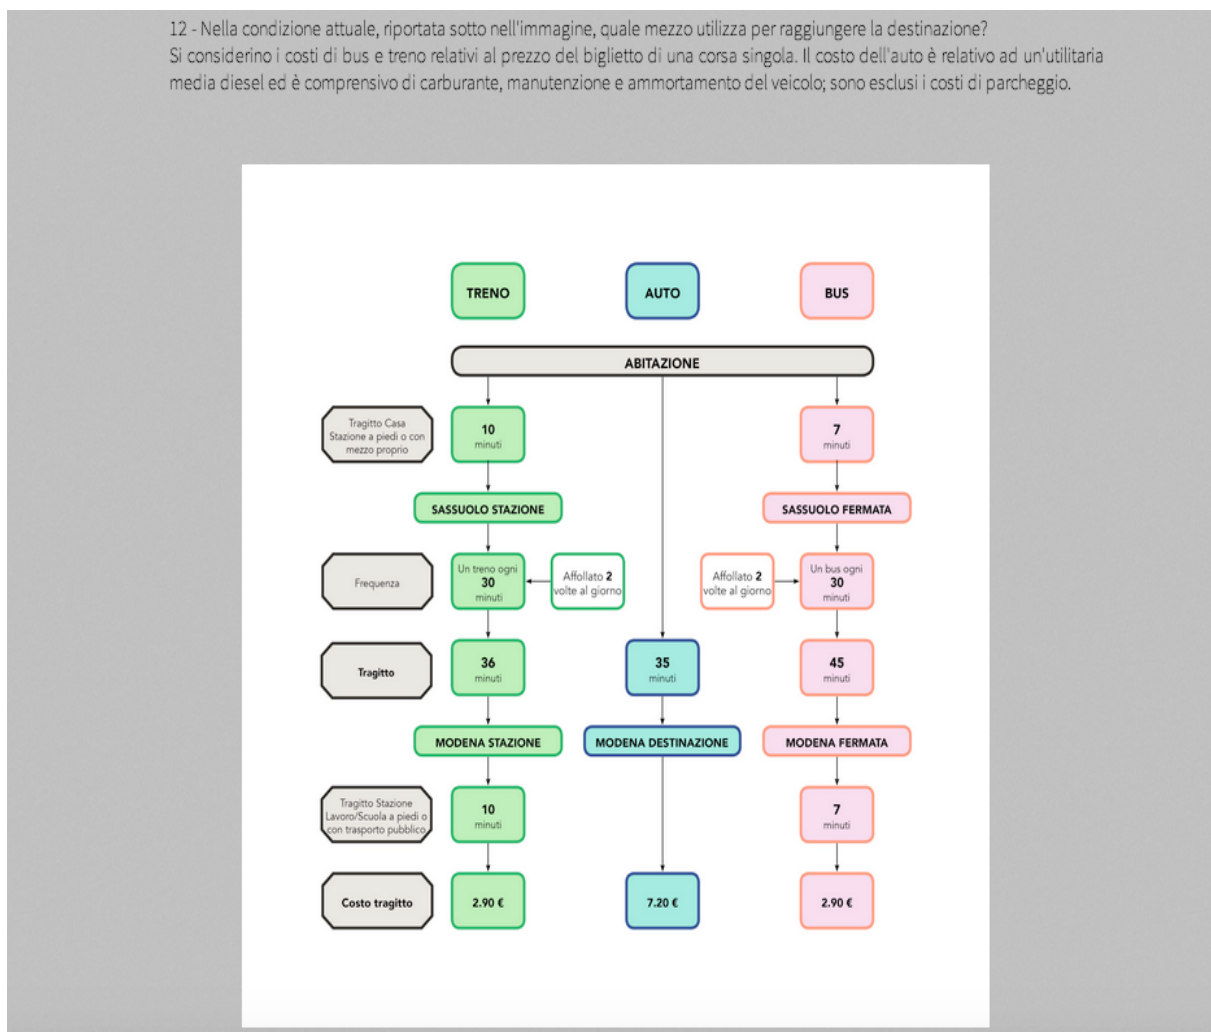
12 - Nella condizione attuale, riportata sotto nell'immagine, quale mezzo utilizza per raggiungere la destinazione?
Si considerino i costi di bus e treno relativi al prezzo del biglietto di una corsa singola. Il costo dell'auto è relativo ad un'utilitaria media diesel ed è comprensivo di carburante, manutenzione e ammortamento del veicolo; sono esclusi i costi di parcheggio.

TRENO
AUTO
BUS

ABITAZIONE

Tragitto Casa Stazione a piedi o con mezzo proprio
10 minuti
7 minuti

SASSUOLO STAZIONE
SASSUOLO FERMATA

Frequenza
Un treno ogni 30 minuti
Affollato 2 volte al giorno
Affollato 2 volte al giorno
Un bus ogni 30 minuti

Tragitto
36 minuti
35 minuti
45 minuti

MODENA STAZIONE
MODENA DESTINAZIONE
MODENA FERMATA

Tragitto Stazione Lavoro/Scuola a piedi o con trasporto pubblico
10 minuti
7 minuti

Costo tragitto
2.90 €
7.20 €
2.90 €